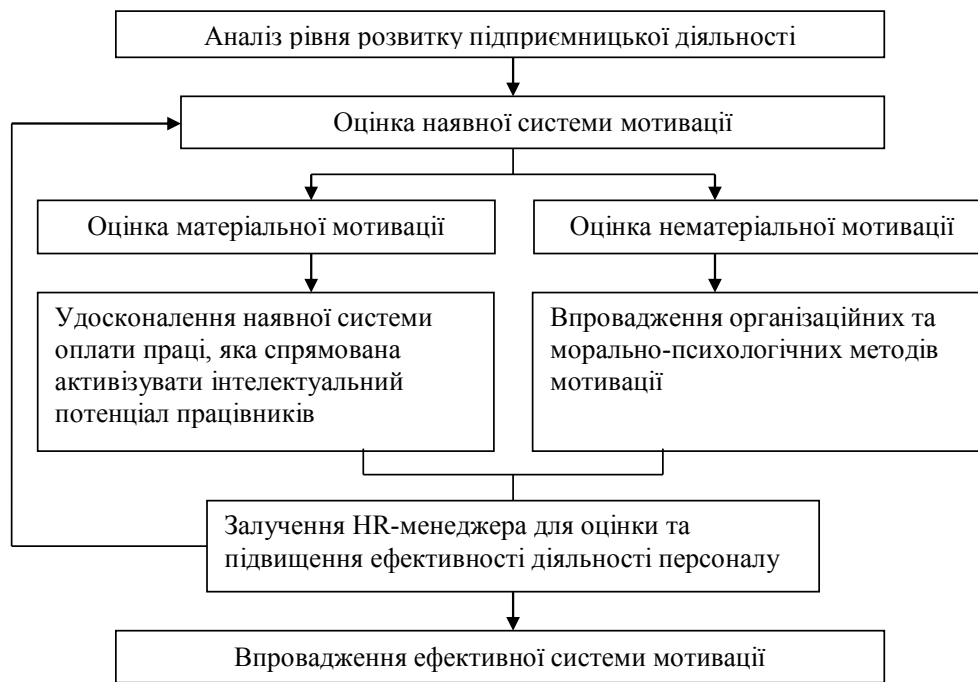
Аналіз рівня розвитку підприємницької діяльності

Оцінка наявної системи мотивації

Оцінка матеріальної мотивації

Оцінка нематеріальної мотивації

Удосконалення наявної системи оплати праці, яка спрямована активізувати інтелектуальний потенціал працівників

Впровадження організаційних та морально-психологічних методів мотивації

Залучення HR-менеджера для оцінки та підвищення ефективності діяльності персоналу

Впровадження ефективної системи мотивації